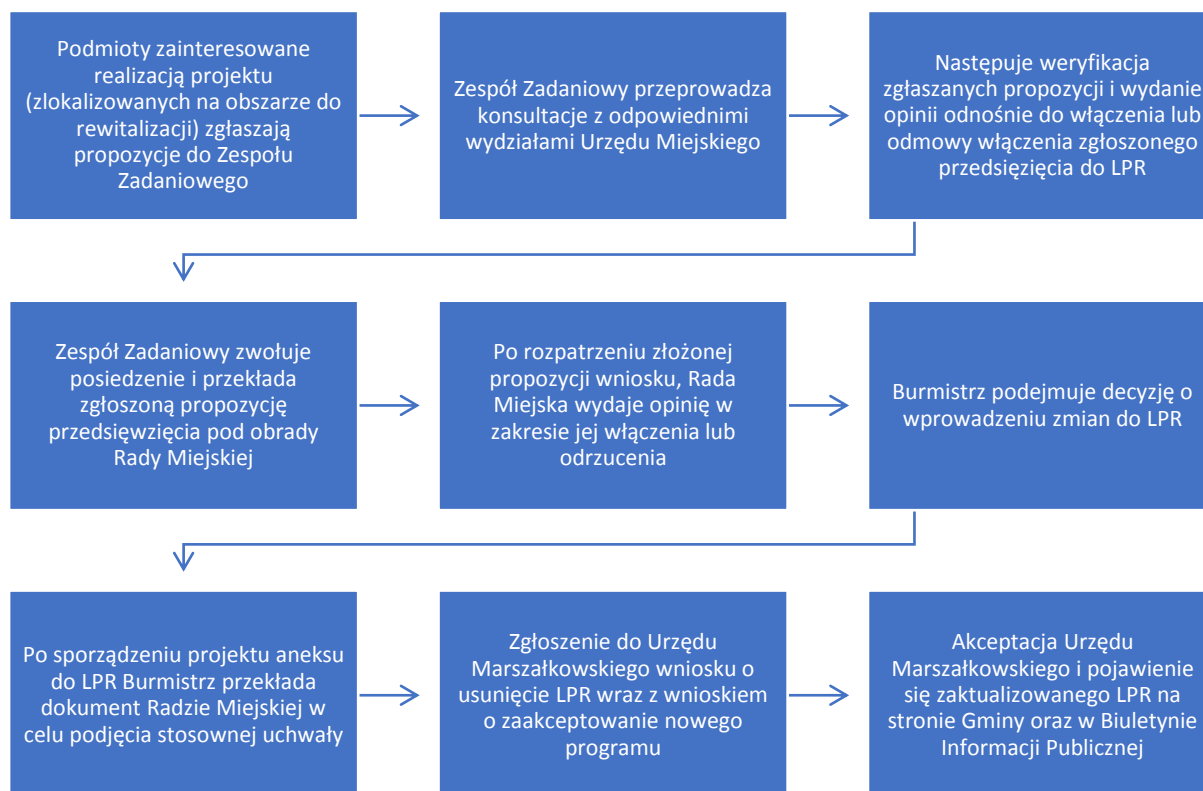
Podmioty zainteresowane realizacją projektu (zlokalizowanych na obszarze do rewitalizacji) zgłaszają propozycje do Zespołu Zadaniowego

Zespół Zadaniowy przeprowadza konsultacje z odpowiednimi wydziałami Urzędu Miejskiego

Następuje weryfikacja zgłaszanych propozycji i wydanie opinii odnośnie do włączenia lub odmowy włączenia zgłoszonego przedsięzięcia do LPR

Zespół Zadaniowy zwołuje posiedzenie i przekłada zgłoszoną propozycję przedsięwzięcia pod obrady Rady Miejskiej

Po rozpatrzeniu złożonej propozycji wniosku, Rada Miejska wydaje opinię w zakresie jej włączenia lub odrzucenia

Burmistrz podejmuje decyzję o wprowadzeniu zmian do LPR

Po sporządzeniu projektu aneksu do LPR Burmistrz przekłada dokument Radzie Miejskiej w celu podjęcia stosownej uchwały

Zgłoszenie do Urzędu Marszałkowskiego wniosku o usunięcie LPR wraz z wnioskiem o zaakceptowanie nowego programu

Akceptacja Urzędu Marszałkowskiego i pojawienie się zaktualizowanego LPR na stronie Gminy oraz w Biuletynie Informacji Publicznej